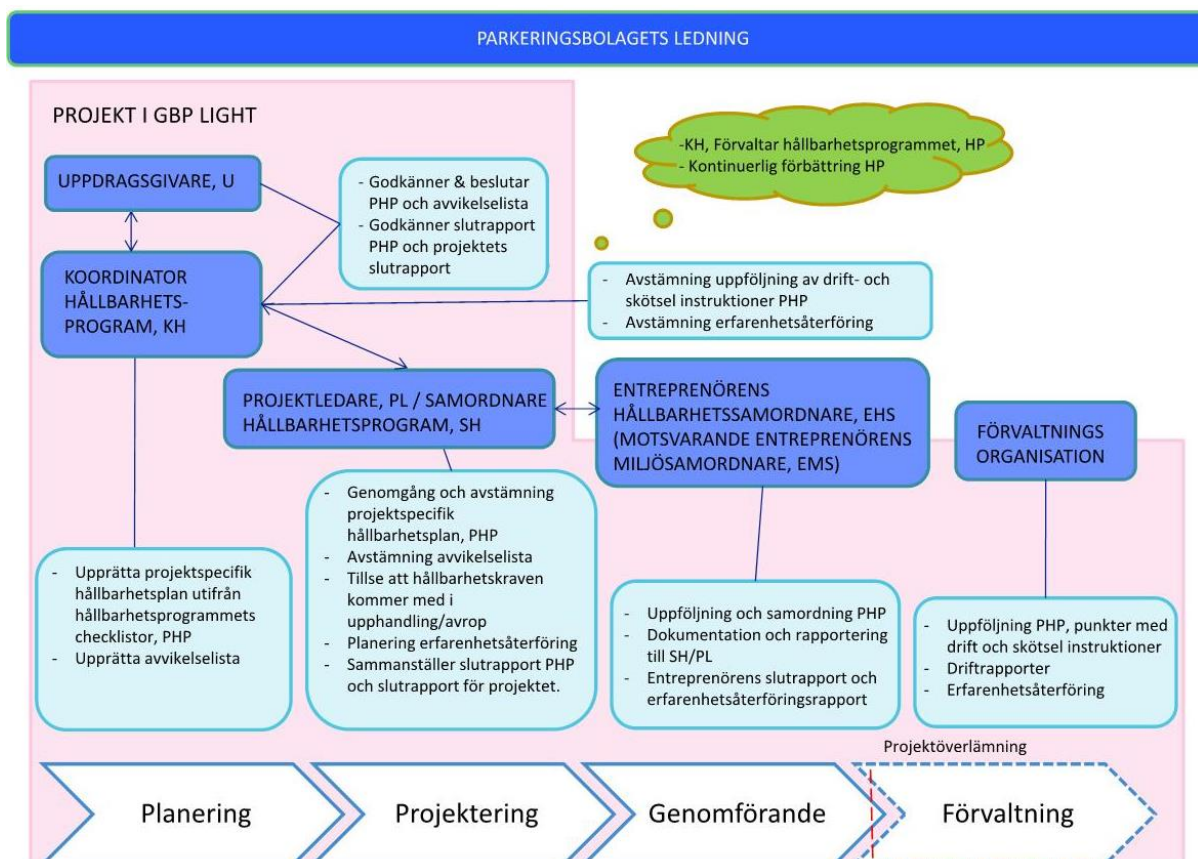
PARKERINGSBOLAGETS LEDNING

PROJEKT I GBP LIGHT

-KH, Förvaltar hållbarhetsprogrammet, HP
- Kontinuerlig förbättring HP

UPPDRAGSGIVARE, U

- Godkänner & beslutar PHP och avvikelselista
- Godkänner slutrapport PHP och projektets slutrapport

KOORDINATOR HÅLLBARHETS-PROGRAM, KH

- Avstämning uppföljning av drift- och skötsel instruktioner PHP
- Avstämning erfarenhetsåterföring

PROJEKTLEDARE, PL / SAMORDNARE HÅLLBARHETSPROGRAM, SH

ENTREPRENÖRENS HÅLLBARHETSSAMORDNARE, EHS (MOTSVARANDE ENTREPRENÖRENS MILJÖSAMORDNARE, EMS)

FÖRVALTNINGS ORGANISATION

- Upprätta projektspecifik hållbarhetsplan utifrån hållbarhetsprogrammets checklistor, PHP
- Upprätta avvikelselista

- Genomgång och avstämning projektspecifik hållbarhetsplan, PHP
- Avstämning avvikelselista
- Tillse att hållbarhetskraven kommer med i upphandling/avrop
- Planering erfarenhetsåterföring
- Sammanställer slutrapport PHP och slutrapport för projektet.

- Uppföljning och samordning PHP
- Dokumentation och rapportering till SH/PL
- Entreprenörens slutrapport och erfarenhetsåterföringsrapport

- Uppföljning PHP, punkter med drift och skötsel instruktioner
- Driftrapporter
- Erfarenhetsåterföring

Projektöverlämning

Planering

Projektering

Genomförande

Förvaltning